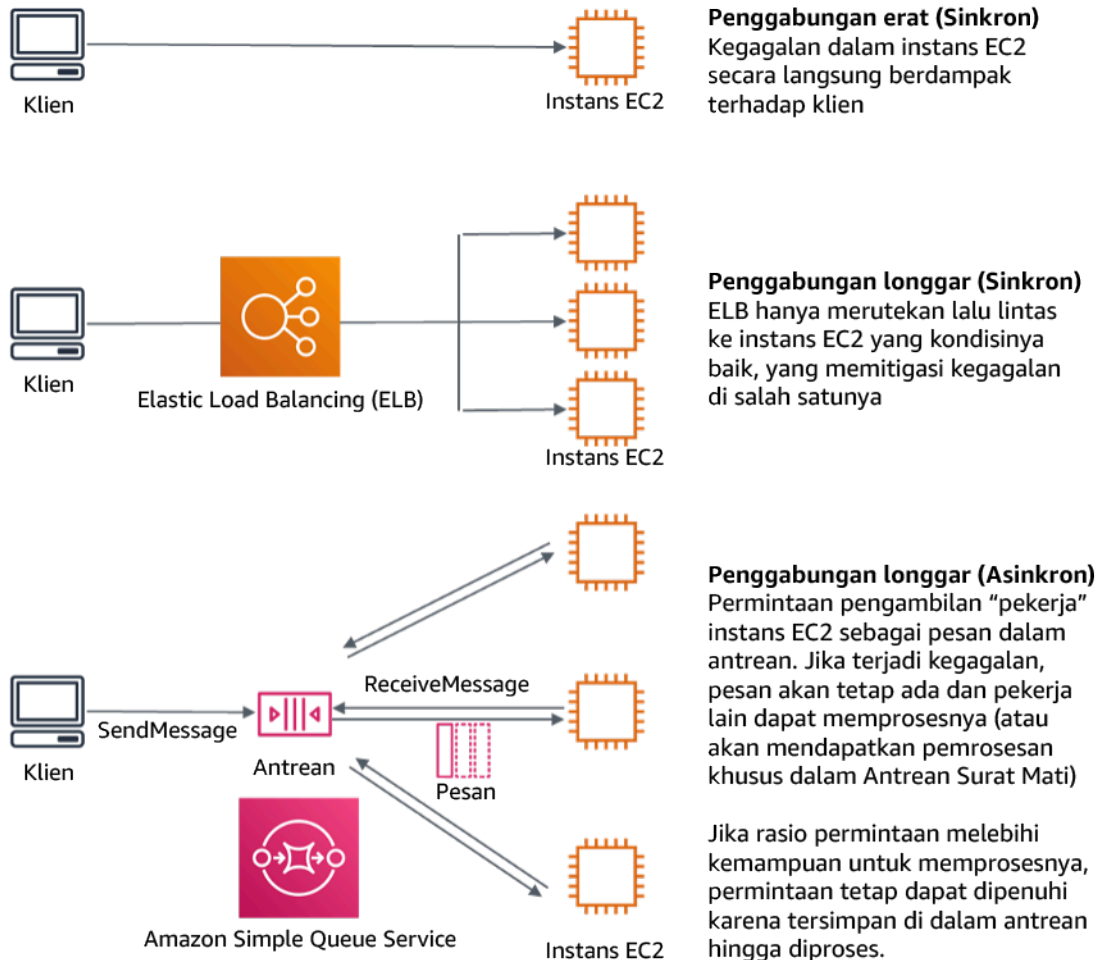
Klien

Instans EC2

**Penggabungan erat (Sinkron)**
Kegagalan dalam instans EC2 secara langsung berdampak terhadap klien

Klien

Elastic Load Balancing (ELB)

Instans EC2

**Penggabungan longgar (Sinkron)**
ELB hanya merutekan lalu lintas ke instans EC2 yang kondisinya baik, yang memitigasi kegagalan di salah satunya

Klien

SendMessage

Antrean

ReceiveMessage

Pesan

Amazon Simple Queue Service

Instans EC2

**Penggabungan longgar (Asinkron)**
Permintaan pengambilan "pekerja" instans EC2 sebagai pesan dalam antrean. Jika terjadi kegagalan, pesan akan tetap ada dan pekerja lain dapat memprosesnya (atau akan mendapatkan pemrosesan khusus dalam Antrean Surat Mati)

Jika rasio permintaan melebihi kemampuan untuk memprosesnya, permintaan tetap dapat dipenuhi karena tersimpan di dalam antrean hingga diproses.